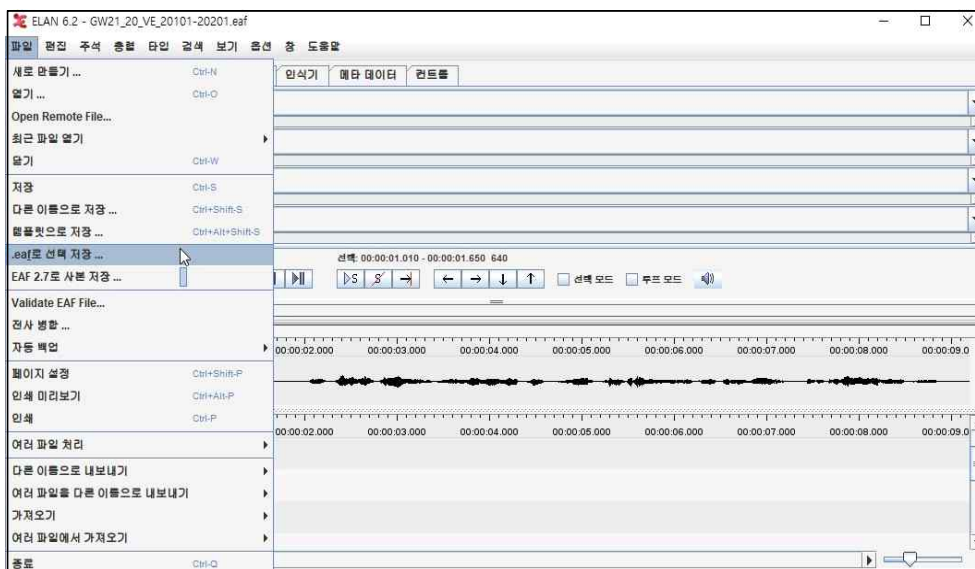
ELAN 6.2 - GW21_20_VE_20101-20201.eaf

파일 편집 주석 층렬 타입 검색 보기 옵션 창 도움말

새로 만들기 ... Ctrl-N
열기 ... Ctrl-O
Open Remote File...
최근 파일 열기
닫기 Ctrl-W
저장 Ctrl-S
다른 이름으로 저장 ... Ctrl+Shift-S
템플릿으로 저장 ... Ctrl+Alt+Shift-S
.eaf로 선택 저장 ...
EAF 2.7로 사본 저장 ...
Validate EAF File...
전사 병합 ...
자동 백업
페이지 설정 Ctrl+Shift-P
인쇄 미리보기 Ctrl+Alt-P
인쇄 Ctrl-P
여러 파일 처리
다른 이름으로 내보내기
여러 파일을 다른 이름으로 내보내기
가져오기
여러 파일에서 가져오기
종료 Ctrl-Q

인식기 메타 데이터 컨트롤

선택: 00:00:01.010 - 00:00:01.650 640

선택 모드 루프 모드

00:00:02.000 00:00:03.000 00:00:04.000 00:00:05.000 00:00:06.000 00:00:07.000 00:00:08.000 00:00:09.0

00:00:02.000 00:00:03.000 00:00:04.000 00:00:05.000 00:00:06.000 00:00:07.000 00:00:08.000 00:00:09.0